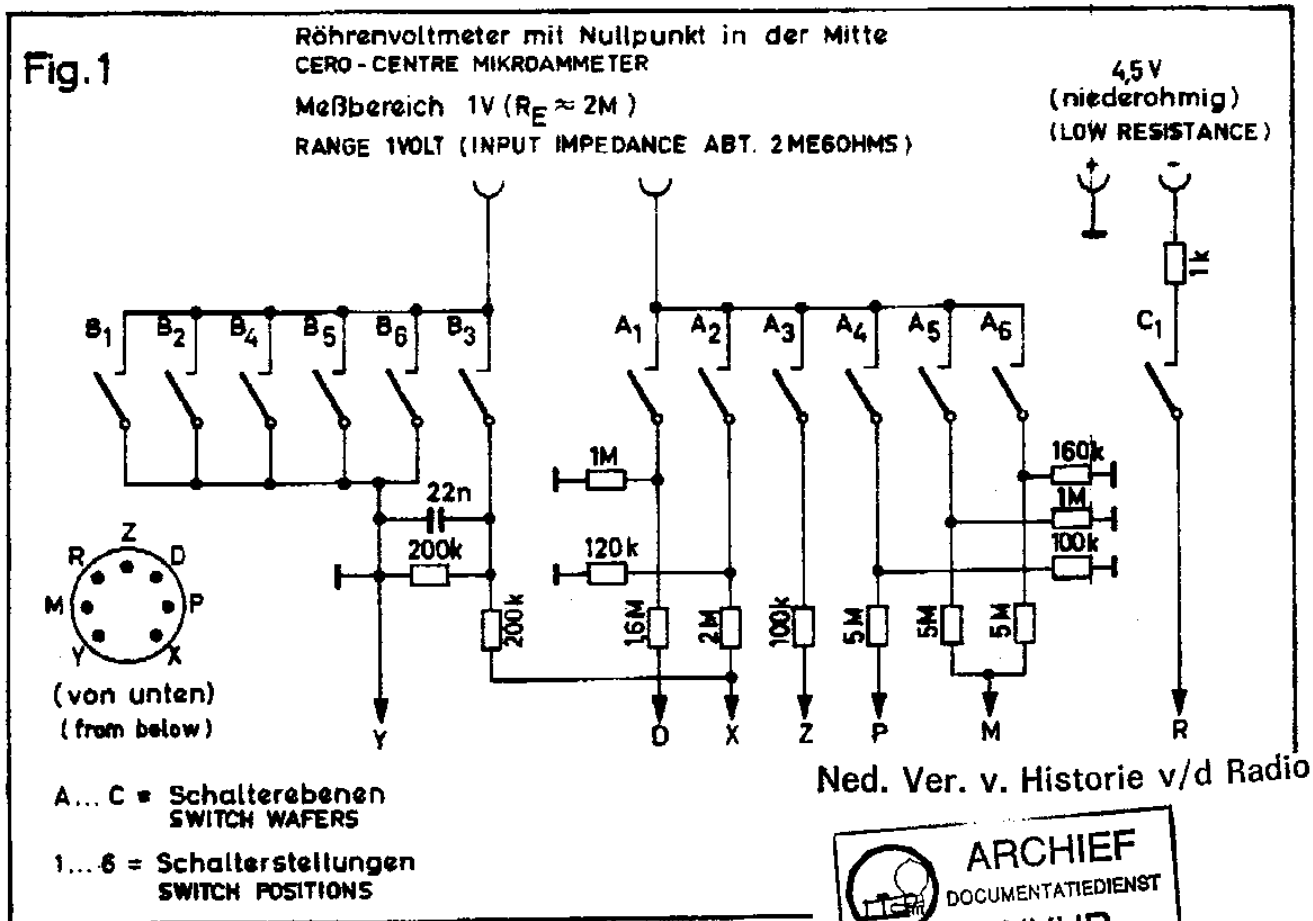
Fig.1

Röhrenvoltmeter mit Nullpunkt in der Mitte
CERO-CENTRE MIKROAMMETER
Meßbereich 1V ($R_E \approx 2M$)
RANGE 1VOLT (INPUT IMPEDANCE ABT. 2MEGOHMS)

4,5 V
(niederohmig)
(LOW RESISTANCE)

+ -

1k

$B_1$ $B_2$ $B_4$ $B_5$ $B_6$ $B_3$

$A_1$ $A_2$ $A_3$ $A_4$ $A_5$ $A_6$

$C_1$

22n
200k
200k
1M
120k
16M
2M
100k
5M
5M
5M
160k
1M
100k

Z
R D
M P
Y X
(von unten)
(from below)

Y D X Z P M R

A... C = Schalterebenen
SWITCH WAFERS
1...6 = Schalterstellungen
SWITCH POSITIONS

Ned. Ver. v. Historie v/d Radio

ARCHIEF
DOCUMENTATIEDIENST
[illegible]